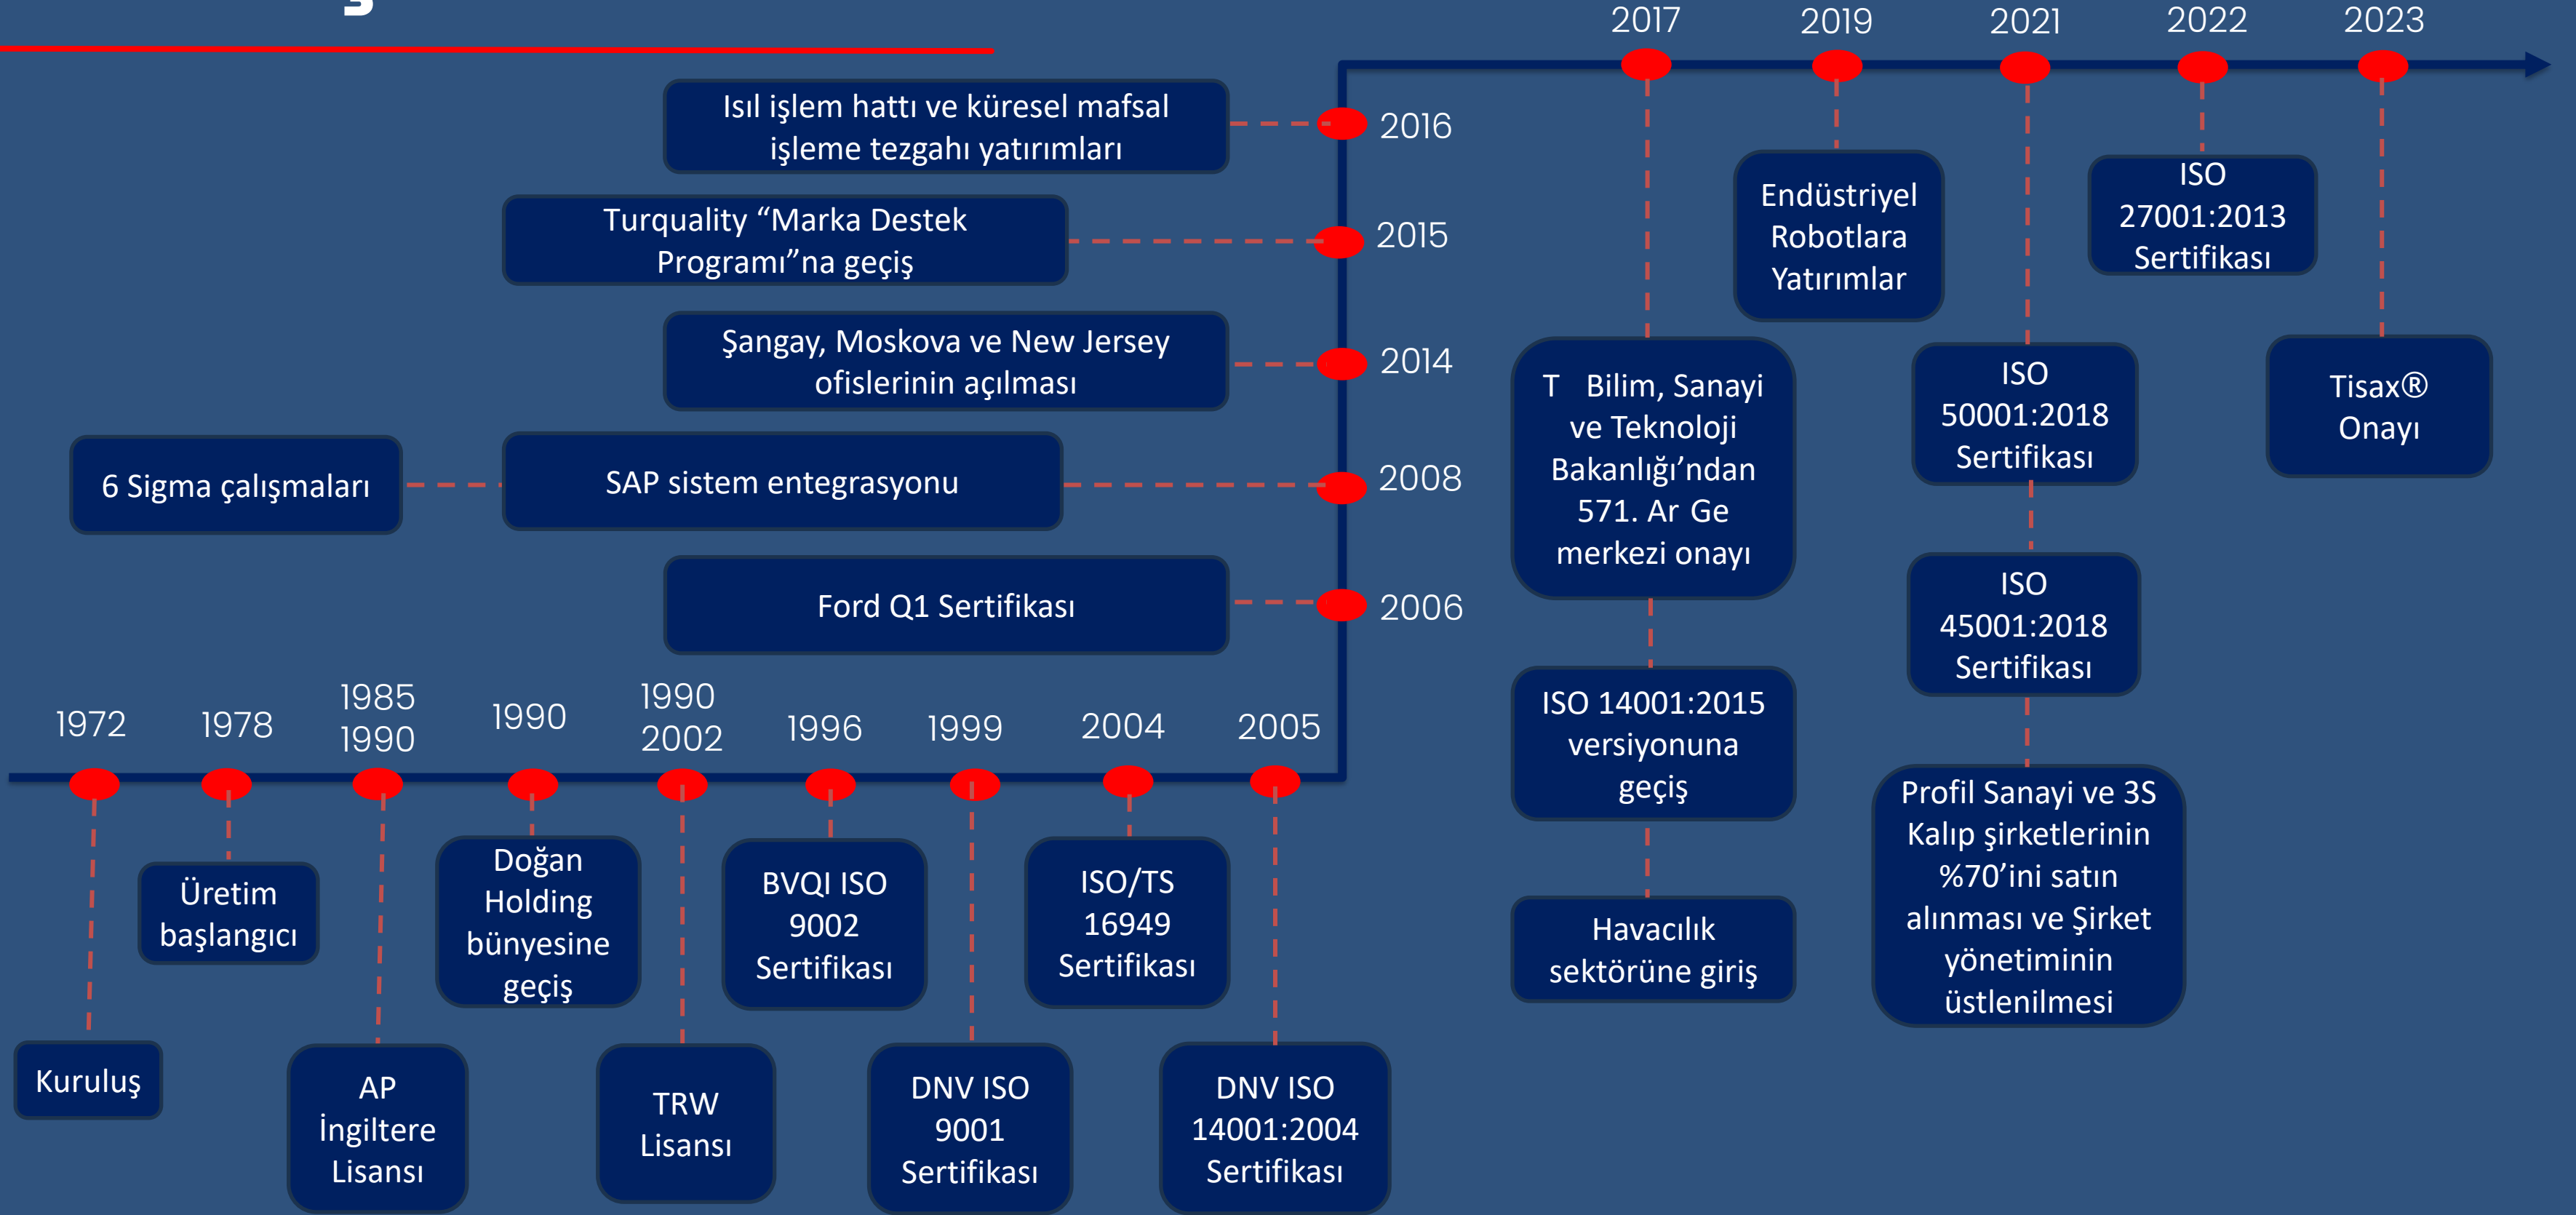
2017 2019 2021 2022 2023

Isıl işlem hattı ve küresel mafsal işleme tezgahı yatırımları

2016

Turquality “Marka Destek Programı”na geçiş

2015

Şangay, Moskova ve New Jersey ofislerinin açılması

2014

6 Sigma çalışmaları

SAP sistem entegrasyonu

2008

Ford Q1 Sertifikası

2006

Endüstriyel Robotlara Yatırımlar

ISO 27001:2013 Sertifikası

T Bilim, Sanayi ve Teknoloji Bakanlığı’ndan 571. Ar Ge merkezi onayı

ISO 50001:2018 Sertifikası

Tisax® Onayı

ISO 45001:2018 Sertifikası

ISO 14001:2015 versiyonuna geçiş

Havacılık sektörüne giriş

Profil Sanayi ve 3S Kalıp şirketlerinin %70’ini satın alınması ve Şirket yönetiminin üstlenilmesi

1972 1978 1985 1990 1990 1990 2002 1996 1999 2004 2005

Kuruluş

Üretim başlangıcı

AP İngiltere Lisansı

Doğan Holding bünyesine geçiş

TRW Lisansı

BVQI ISO 9002 Sertifikası

DNV ISO 9001 Sertifikası

ISO/TS 16949 Sertifikası

DNV ISO 14001:2004 Sertifikası